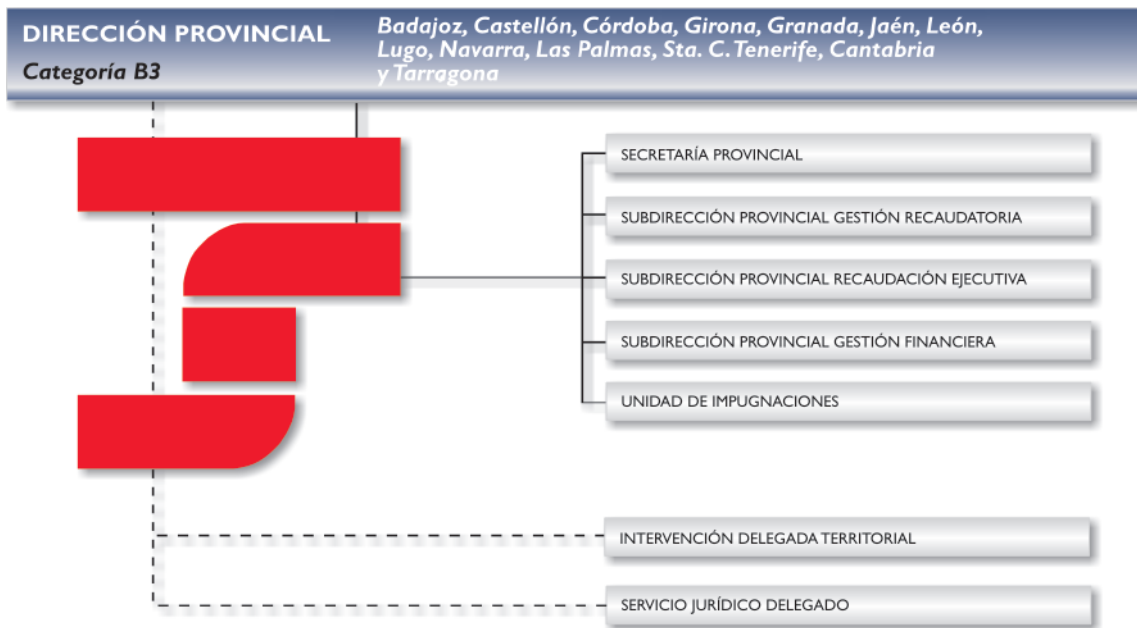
DIRECCIÓN PROVINCIAL
Categoría B3

Badajoz, Castellón, Córdoba, Girona, Granada, Jaén, León, Lugo, Navarra, Las Palmas, Sta. C. Tenerife, Cantabria y Tarragona

SECRETARÍA PROVINCIAL

SUBDIRECCIÓN PROVINCIAL GESTIÓN RECAUDATORIA

SUBDIRECCIÓN PROVINCIAL RECAUDACIÓN EJECUTIVA

SUBDIRECCIÓN PROVINCIAL GESTIÓN FINANCIERA

UNIDAD DE IMPUGNACIONES

INTERVENCIÓN DELEGADA TERRITORIAL

SERVICIO JURÍDICO DELEGADO